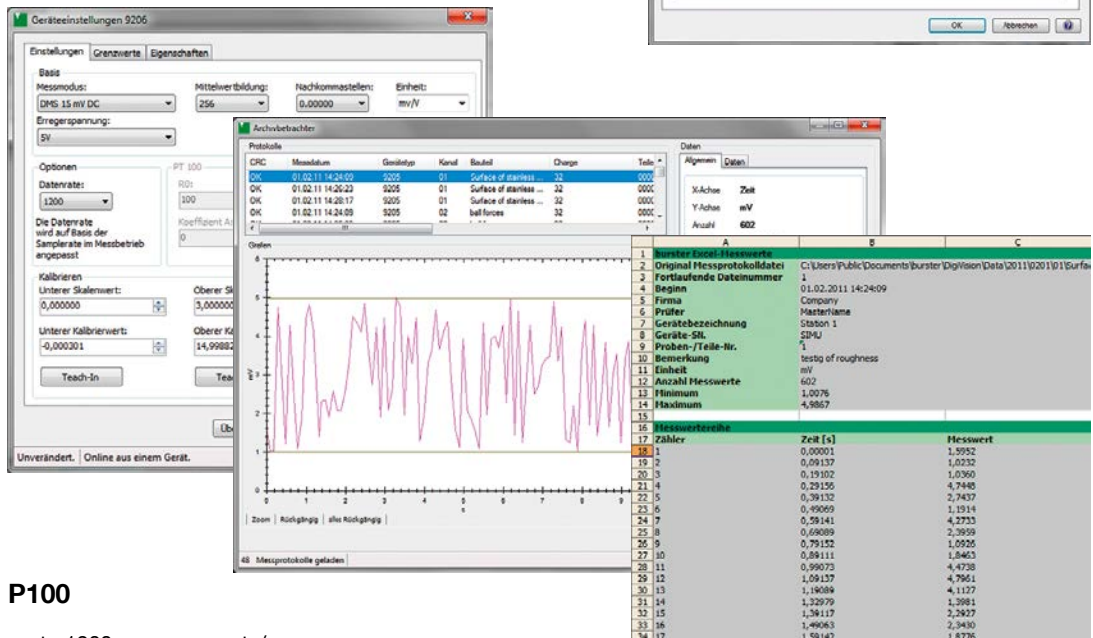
OK Abbrechen

Geräteeinstellungen 9206

Einstellungen Grenzwerte Eigenschaften

Basis
Messmodus: DMS 15 mV DC
Mittelwertbildung: 256
Nachkommastellen: 0.00000
Einheit: mV/V
Erregerspannung: 5V

Optionen
Datenrate: 1200
Die Datenrate wird auf Basis der Samplerate im Messbetrieb angepasst

PT 100
R0: 100
Koeffizient A

Kalibrieren
Unterer Skalenwert: 0,000000
Oberer Sk 3,0000
Unterer Kalibrierwert: -0,000301
Oberer Ka 14,9988
Teach-In
Tea

Üb

Unverändert. | Online aus einem Gerät.

Archivbetrachter

Protokolle

| CRC | Messdatum | Gerätetyp | Kanal | Bauteil | Charge | Teile |
|---|---|---|---|---|---|---|
| OK | 01.02.11 14:24:09 | 9205 | 01 | Surface of stainless ... | 32 | 000 |
| OK | 01.02.11 14:26:23 | 9205 | 01 | Surface of stainless ... | 32 | 000 |
| OK | 01.02.11 14:28:17 | 9205 | 01 | Surface of stainless ... | 32 | 000 |
| OK | 01.02.11 14:24:09 | 9205 | 02 | ball forces | 32 | 000 |

Daten
Allgemein Daten
X-Achse Zeit
Y-Achse mV
Anzahl 602

Grafen

Zoom | Rückgängig | alles Rückgängig

48 Messprotokolle geladen

| | A | B | C |
|---|---|---|---|
| 1 | burster Excel-Messwerte | | |
| 2 | Original Messprotokolldatei | C:\Users\Public\Documents\burster\DigiVision\Data\2011\0201\01\Surfa | |
| 3 | Fortlaufende Dateinummer | 1 | |
| 4 | Beginn | 01.02.2011 14:24:09 | |
| 5 | Firma | Company | |
| 6 | Prüfer | MasterName | |
| 7 | Gerätebezeichnung | Station 1 | |
| 8 | Geräte-SN. | SIMU | |
| 9 | Proben-/Teile-Nr. | 1 | |
| 10 | Bemerkung | testig of roughness | |
| 11 | Einheit | mV | |
| 12 | Anzahl Messwerte | 602 | |
| 13 | Minimum | 1,0076 | |
| 14 | Maximum | 4,9867 | |
| 15 | | | |
| 16 | Messwertereihe | | |
| 17 | Zähler | Zeit [s] | Messwert |
| 18 | 1 | 0,00001 | 1,5952 |
| 19 | 2 | 0,09137 | 1,0232 |
| 20 | 3 | 0,19102 | 1,0360 |
| 21 | 4 | 0,29156 | 4,7445 |
| 22 | 5 | 0,39132 | 2,7437 |
| 23 | 6 | 0,49069 | 1,1914 |
| 24 | 7 | 0,59141 | 4,2733 |
| 25 | 8 | 0,69089 | 2,3959 |
| 26 | 9 | 0,79152 | 1,0926 |
| 27 | 10 | 0,89111 | 1,8463 |
| 28 | 11 | 0,99073 | 4,4738 |
| 29 | 12 | 1,09137 | 4,7961 |
| 30 | 13 | 1,19089 | 4,1127 |
| 31 | 14 | 1,29079 | 1,3981 |
| 32 | 15 | 1,39117 | 2,2927 |
| 33 | 16 | 1,49063 | 2,3430 |
| 34 | 17 | 1,59142 | 1,8726 |

P100